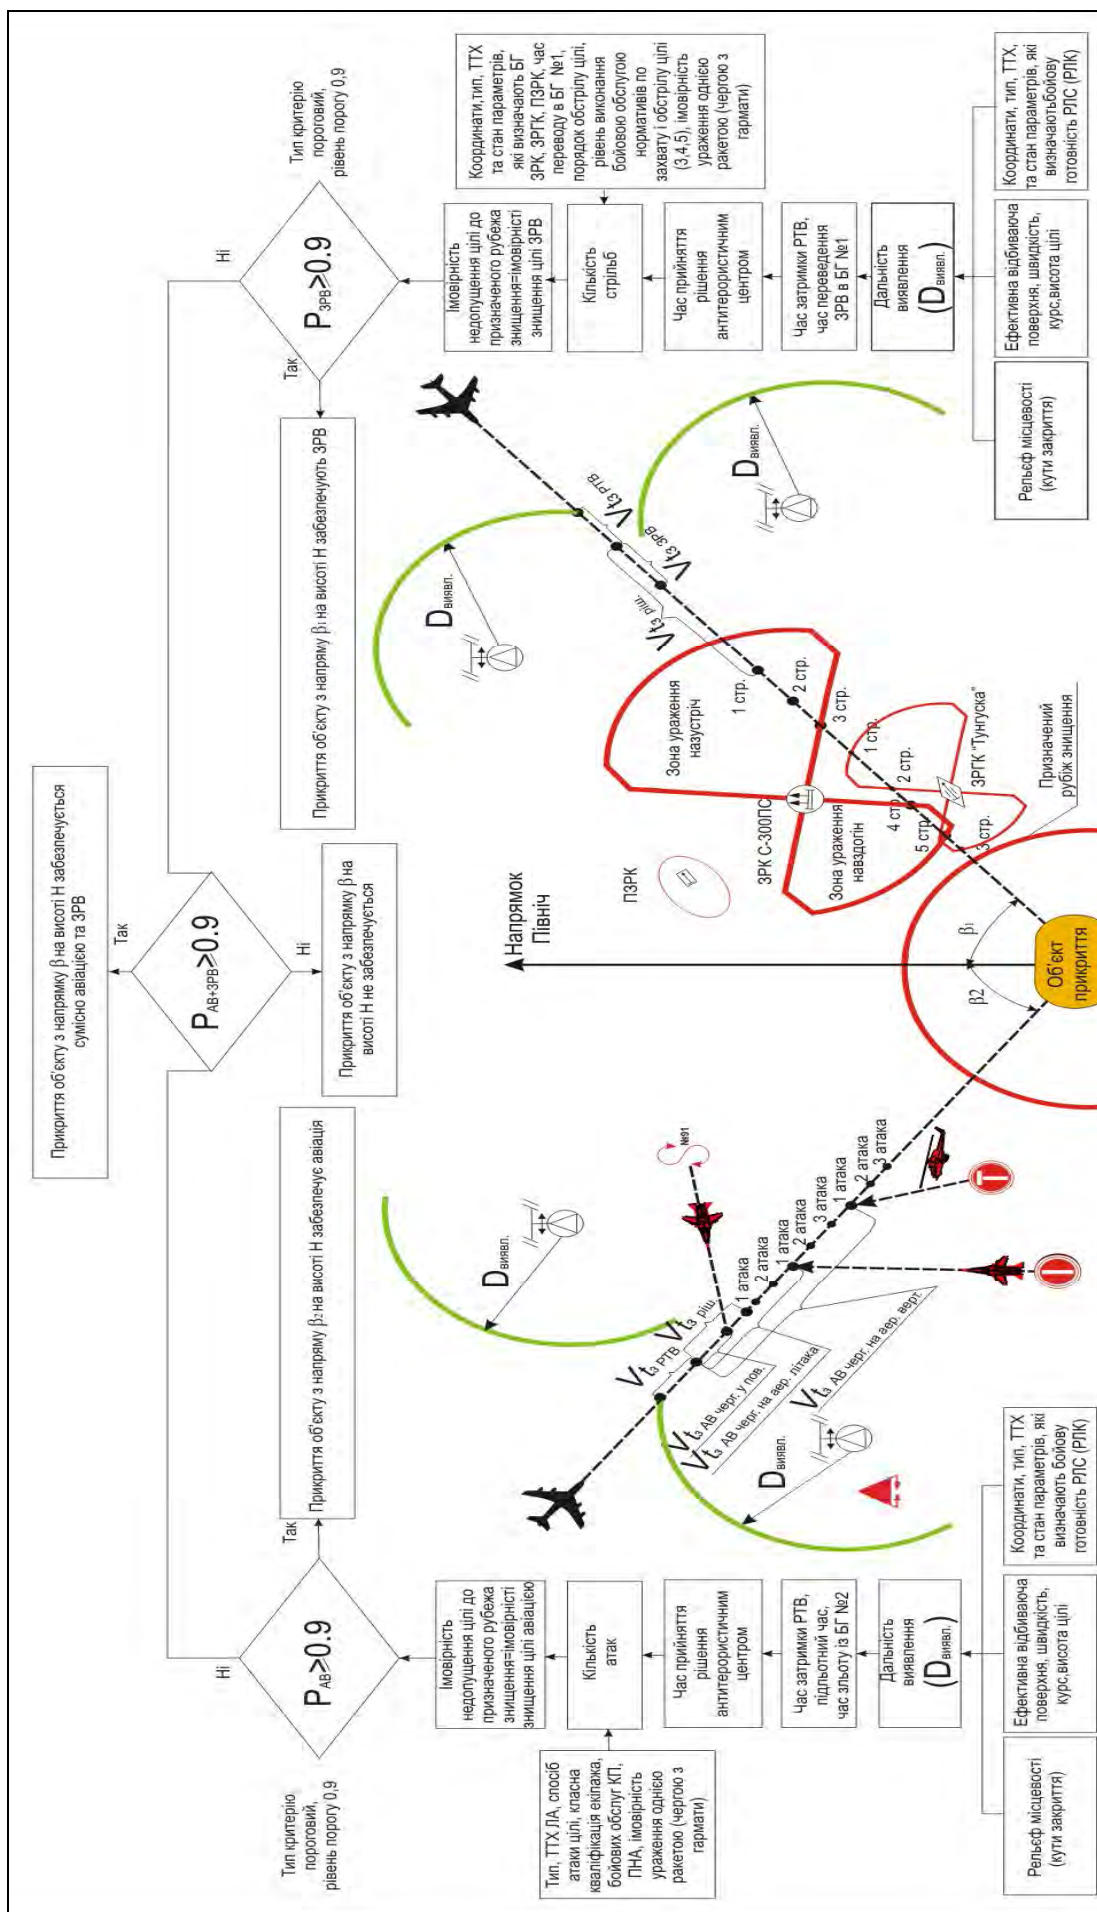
Тип критерію пороговий, рівень порогу 0,9

$P_{ЗРВ}$>0.9

Ні

Так

Координати, тип, ТТХ та стан параметрів, які визначають БГ ЗРК, ЗРГК, ПЗРК, час переводу в БГ №1, порядок обстрілу цілі, рівень виконання бойовою обслугою нормативів по захвату і обстрілу цілі (3,4,5), імовірність ураження однією ракетою (чергою з гармати)

Імовірність недопущення цілі до призначеного рубежа знищення=імовірності знищення цілі ЗРВ

Кількість стрільб

Час прийняття рішення антитерористичним центром

Час затримки РТВ, час переведення ЗРВ в БГ №1

Дальність виявлення ($D_{виявл.}$)

Координати, тип, ТТХ, та стан параметрів, які визначаютьбойову готовність РЛС (РЛК)

Ефективна відбиваюча поверхня, швидкість, курс,висота цілі

Рельєф місцевості (кути закриття)

Прикриття об'єкту з напряму $\beta_1$ на висоті Н забезпечують ЗРВ

Прикриття об'єкту з напряму β на висоті Н забезпечується сумісно авіацією та ЗРВ

Так

$P_{АВ+ЗРВ}$>0.9

Ні

Прикриття об'єкту з напряму β на висоті Н не забезпечується

Прикриття об'єкту з напряму $\beta_2$ на висоті Н забезпечує авіація

$D_{виявл.}$

$D_{виявл.}$

$D_{виявл.}$

$D_{виявл.}$

$Vt_{з\ РТВ}$

$Vt_{з\ ЗРВ}$

$Vt_{з\ ріш.}$

1 стр.
2 стр.
3 стр.
1 стр.
2 стр.
4 стр.
5 стр.
3 стр.

Зона ураження назустріч

Зона ураження навздогін

ЗРК С-300ПС

ЗРГК "Тунгуска"

Призначений рубіж знищення

ПЗРК

Напрямок Північ

$\beta_1$

β2

Об'єкт прикриття

№1

1 атака
2 атака
1 атака
2 атака
3 атака
1 атака
2 атака
3 атака

$Vt_{з\ РТВ}$

$Vt_{з\ ріш.}$

$Vt_{з\ АВ\ черг.\ у\ пов.}$

$Vt_{з\ АВ\ черг.\ на\ аер.\ літака}$

$Vt_{з\ АВ\ черг.\ на\ аер.\ верт.}$

Координати, тип, ТТХ та стан параметрів, які визначають бойову готовність РЛС (РЛК)

Ефективна відбиваюча поверхня, швидкість, курс,висота цілі

Рельєф місцевості (кути закриття)

Дальність виявлення ($D_{виявл.}$)

Час затримки РТВ, підльотний час, час зльоту із БГ №2

Час прийняття рішення антитерористичним центром

Кількість атак

Імовірність недопущення цілі до призначеного рубежа знищення=імовірності знищення цілі авіацією

Тип, ТТХ ЛА, спосіб атаки цілі, класна кваліфікація екіпажа, бойових обслуг КП, ПНА, імовірність ураження однією ракетою (чергою з гармати)

Так

$P_{АВ}$>0.9

Ні

Тип критерію пороговий, рівень порогу 0,9